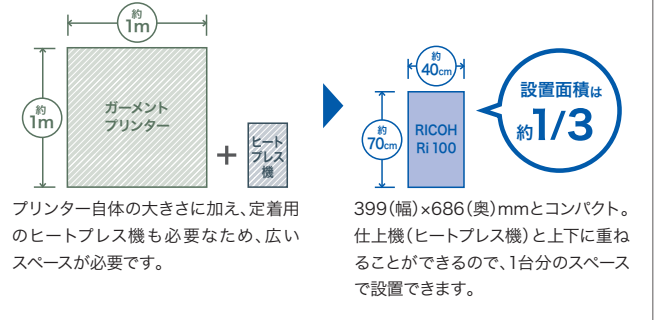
約 1m

約 1m

ガーメント プリンター

＋

ヒート プレス 機

プリンター自体の大きさに加え、定着用のヒートプレス機も必要なため、広いスペースが必要です。

約 40cm

約 70cm

RICOH Ri 100

設置面積は 約1/3

399(幅)×686(奥)mmとコンパクト。仕上機(ヒートプレス機)と上下に重ねることができるので、1台分のスペースで設置できます。